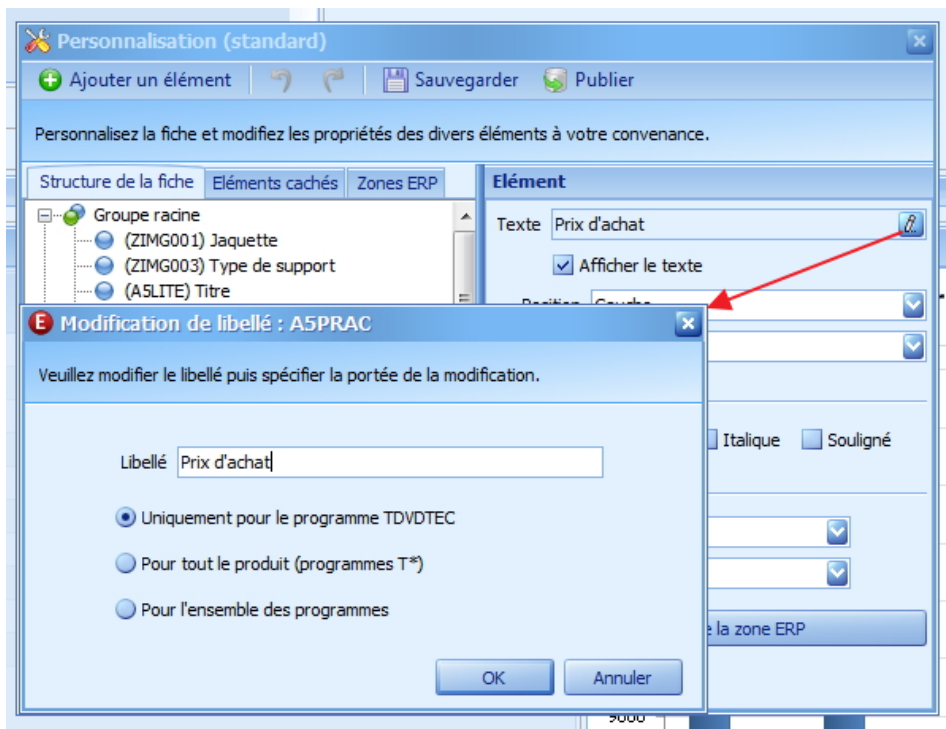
Personnalisation (standard)

Ajouter un élément | Sauvegarder | Publier

Personnalisez la fiche et modifiez les propriétés des divers éléments à votre convenance.

Structure de la fiche | Eléments cachés | Zones ERP

Groupe racine
(ZIMG001) Jaquette
(ZIMG003) Type de support
(A5LITE) Titre

Elément

Texte Prix d'achat

Afficher le texte

Position Gauche

Italique Souligné

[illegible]e la zone ERP

Modification de libellé : A5PRAC

Veuillez modifier le libellé puis spécifier la portée de la modification.

Libellé Prix d'achat

Uniquement pour le programme TDVDTEC

Pour tout le produit (programmes T*)

Pour l'ensemble des programmes

OK Annuler

9000